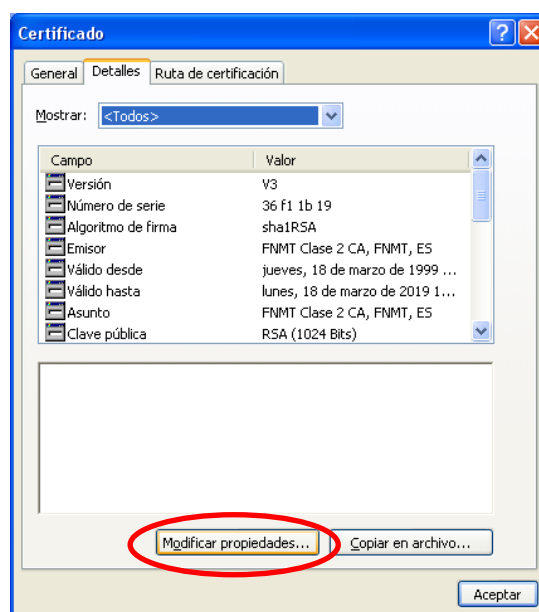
Certificado

General | Detalles | Ruta de certificación

Mostrar: <Todos>

| Campo | Valor |
|---|---|
| Versión | V3 |
| Número de serie | 36 f1 1b 19 |
| Algoritmo de firma | sha1RSA |
| Emisor | FNMT Clase 2 CA, FNMT, ES |
| Válido desde | jueves, 18 de marzo de 1999 ... |
| Válido hasta | lunes, 18 de marzo de 2019 1... |
| Asunto | FNMT Clase 2 CA, FNMT, ES |
| Clave pública | RSA (1024 Bits) |

Modificar propiedades...

Copiar en archivo...

Aceptar